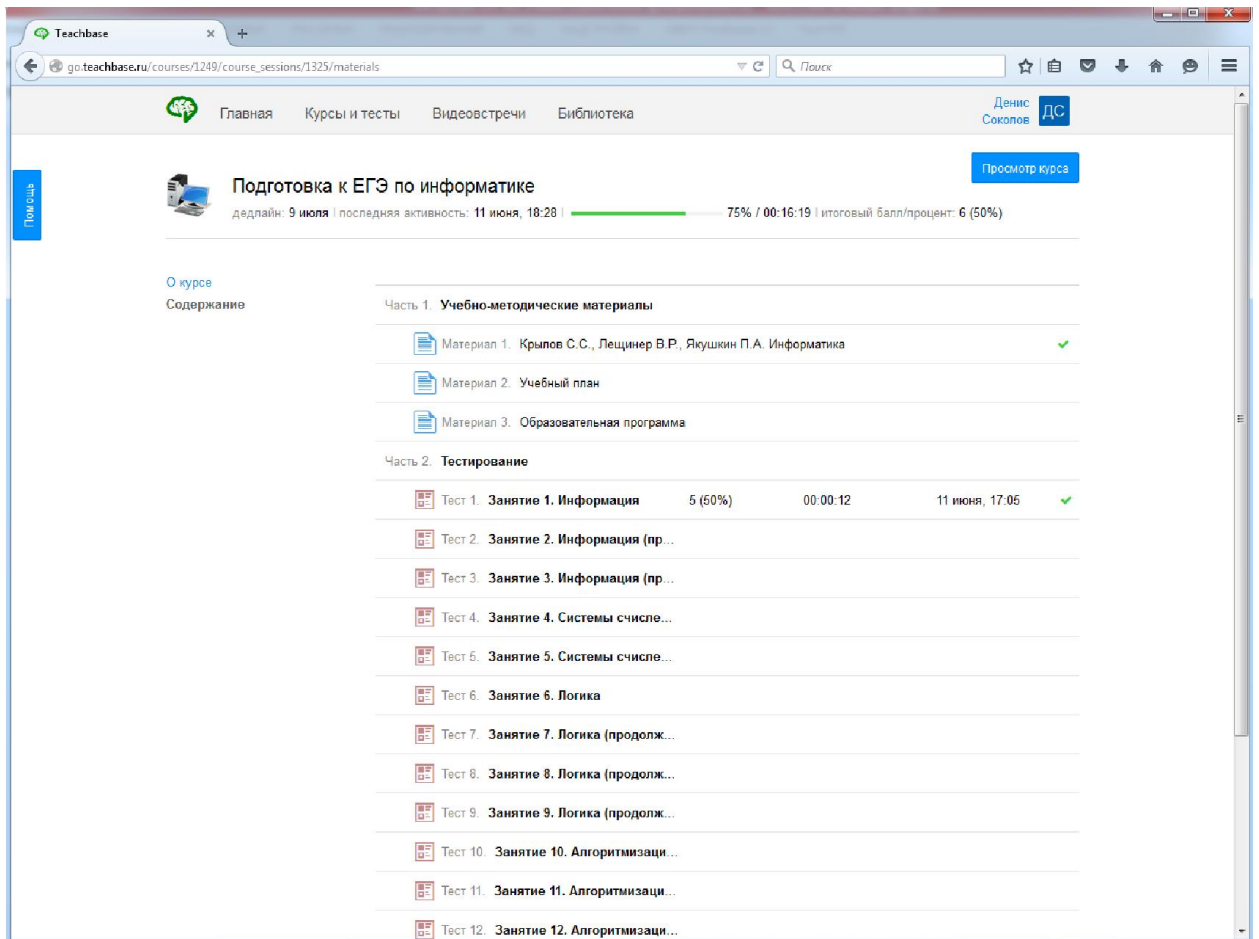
Teachbase

go.teachbase.ru/courses/1249/course_sessions/1325/materials

Поиск

Главная Курсы и тесты Видеовстречи Библиотека

Денис Соколов ДС

Помощь

Просмотр курса

Подготовка к ЕГЭ по информатике

дедлайн: 9 июля | последняя активность: 11 июня, 18:28 | 75% / 00:16:19 | итоговый балл/процент: 6 (50%)

О курсе
Содержание

Часть 1. Учебно-методические материалы

Материал 1. Крылов С.С., Лещинер В.Р., Якушкин П.А. Информатика

Материал 2. Учебный план

Материал 3. Образовательная программа

Часть 2. Тестирование

| Тест 1. Занятие 1. Информация | 5 (50%) | 00:00:12 | 11 июня, 17:05 |
|---|---|---|---|

Тест 2. Занятие 2. Информация (пр...

Тест 3. Занятие 3. Информация (пр...

Тест 4. Занятие 4. Системы счисле...

Тест 5. Занятие 5. Системы счисле...

Тест 6. Занятие 6. Логика

Тест 7. Занятие 7. Логика (продолж...

Тест 8. Занятие 8. Логика (продолж...

Тест 9. Занятие 9. Логика (продолж...

Тест 10. Занятие 10. Алгоритмизаци...

Тест 11. Занятие 11. Алгоритмизаци...

Тест 12. Занятие 12. Алгоритмизаци...